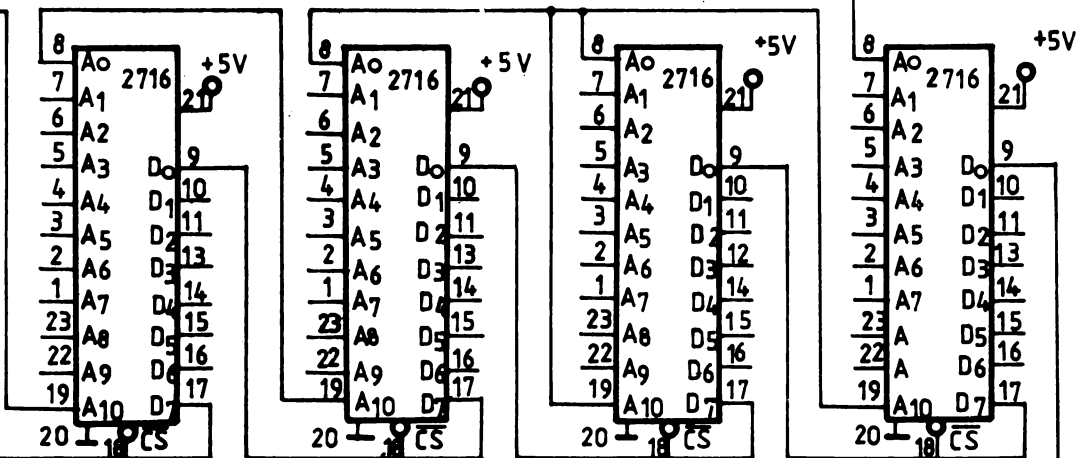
8 Ao 2716 +5V 21
7 A1
6 A2
5 A3 Do 9
4 A4 D1 10
3 A5 D2 11
2 A6 D3 13
1 A7 D4 14
23 A8 D5 15
22 A9 D6 16
19 A10 D7 17
20 18 $\overline{CS}$

8 Ao 2716 +5V 21
7 A1
6 A2
5 A3 Do 9
4 A4 D1 10
3 A5 D2 11
2 A6 D3 13
1 A7 D4 14
23 A8 D5 15
22 A9 D6 16
19 A10 D7 17
20 18 $\overline{CS}$

8 Ao 2716 +5V 21
7 A1
6 A2
5 A3 Do 9
4 A4 D1 10
3 A5 D2 11
2 A6 D3 12
1 A7 D4 14
23 A8 D5 15
22 A9 D6 16
19 A10 D7 17
20 18 $\overline{CS}$

8 Ao 2716 +5V 21
7 A1
6 A2
5 A3 Do 9
4 A4 D1 10
3 A5 D2 11
2 A6 D3 13
1 A7 D4 14
23 A D5 15
22 A D6 16
19 A10 D7 17
20 18 $\overline{CS}$